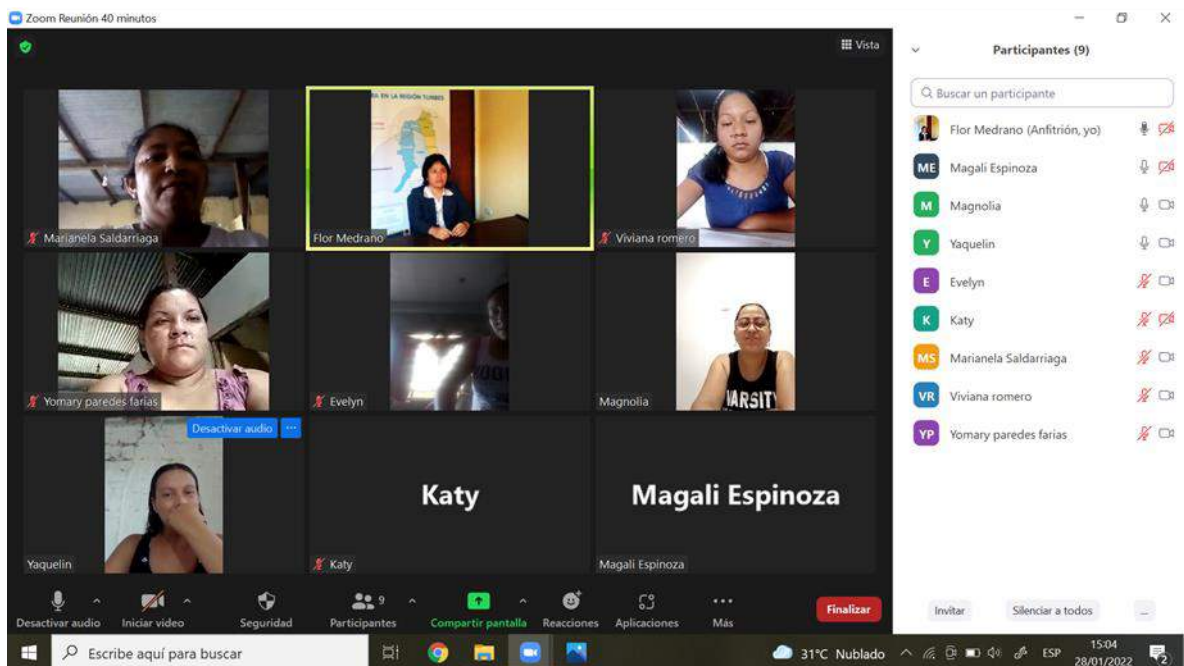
Zoom Reunión 40 minutos

Vista

Participantes (9)

Buscar un participante

Flor Medrano (Anfitrión, yo)
ME Magali Espinoza
M Magnolia
Y Yaquelin
E Evelyn
K Katy
MS Marianela Saldarriaga
VR Viviana romero
YP Yomary paredes farias

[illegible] EN LA REGIÓN TUMBES

Marianela Saldarriaga
Flor Medrano
Viviana romero
Yomary paredes farias
Evelyn
Magnolia
VARSITY
Desactivar audio
Yaquelin
Katy
Katy
Magali Espinoza
Magali Espinoza

Desactivar audio
Iniciar video
Seguridad
9
Participantes
Compartir pantalla
Reacciones
Aplicaciones
Más
Finalizar

Invitar
Silenciar a todos
...

Escribe aquí para buscar
31°C Nublado
ESP
15:04
28/01/2022
2